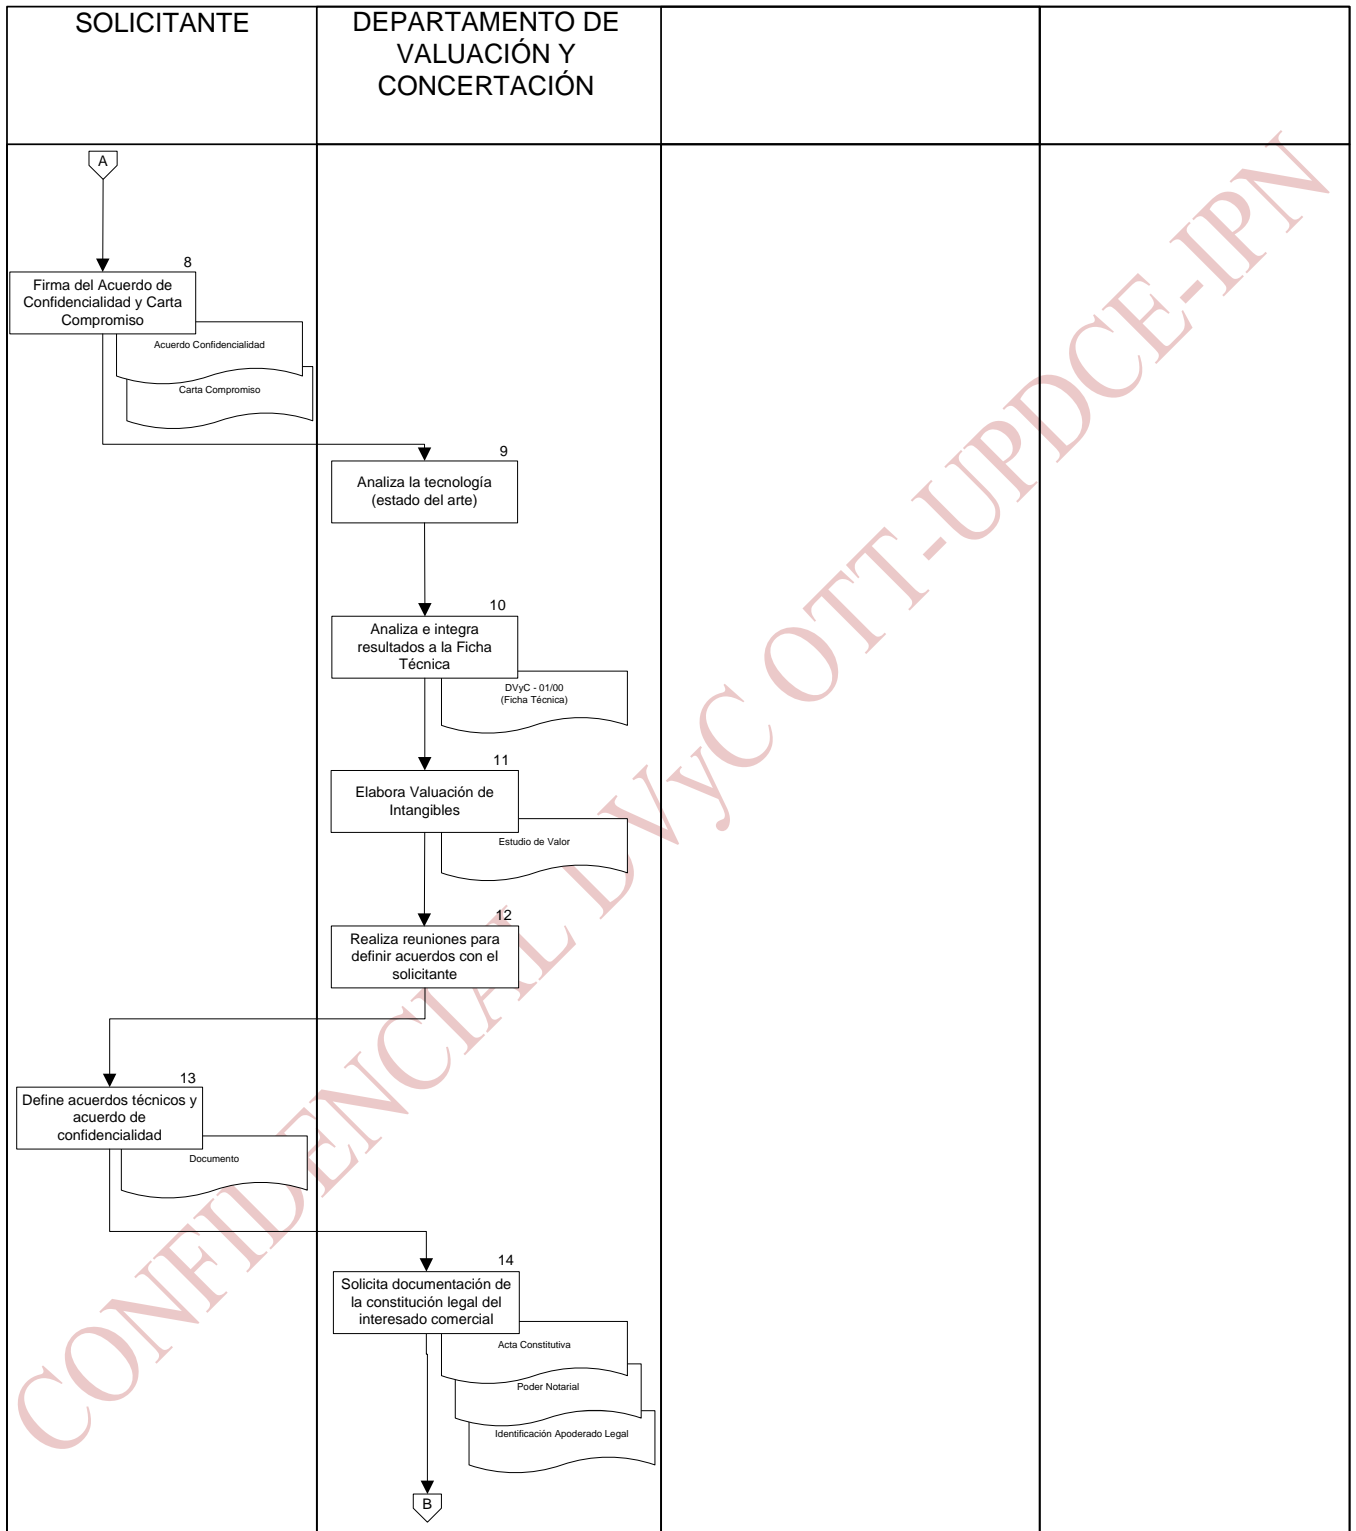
| SOLICITANTE | DEPARTAMENTO DE VALUACIÓN Y CONCERTACIÓN | | |
|---|---|---|---|

A

8
Firma del Acuerdo de Confidencialidad y Carta Compromiso

Acuerdo Confidencialidad

Carta Compromiso

9
Analiza la tecnología (estado del arte)

10
Analiza e integra resultados a la Ficha Técnica

DVyC - 01/00
(Ficha Técnica)

11
Elabora Valuación de Intangibles

Estudio de Valor

12
Realiza reuniones para definir acuerdos con el solicitante

13
Define acuerdos técnicos y acuerdo de confidencialidad

Documento

14
Solicita documentación de la constitución legal del interesado comercial

Acta Constitutiva

Poder Notarial

Identificación Apoderado Legal

B

CONFIDENCIAL DVyC OTT-UPDCE-IPN